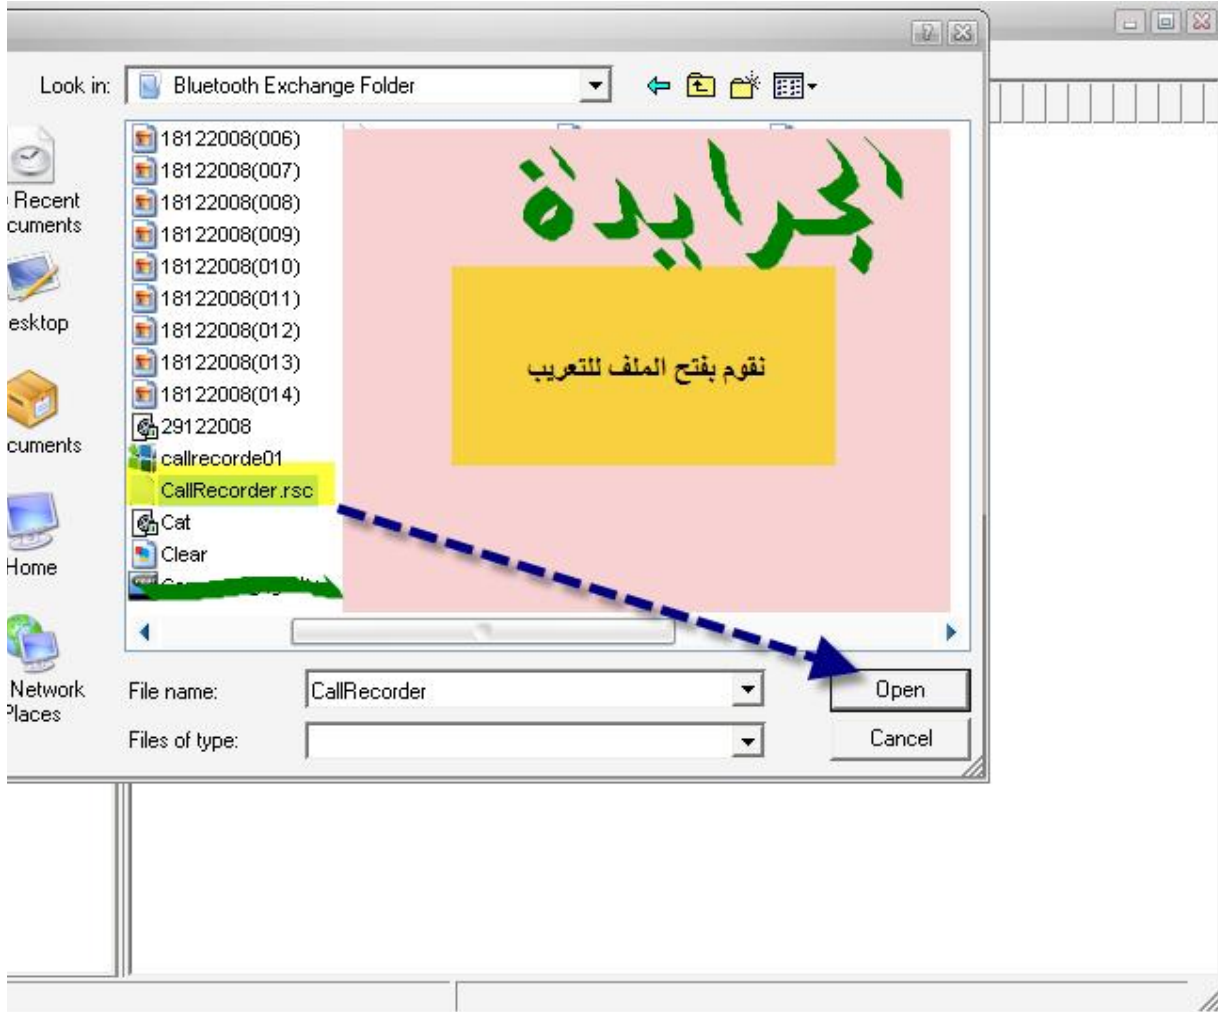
Look in: Bluetooth Exchange Folder

18122008(006)
18122008(007)
18122008(008)
18122008(009)
18122008(010)
18122008(011)
18122008(012)
18122008(013)
18122008(014)
29122008
callrecorde01
CallRecorder.rsc
Cat
Clear
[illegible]

الجرايدة

نقوم بفتح الملف للتعريب

Recent
cuments
esktop
cuments
Home
Network
Places

File name: CallRecorder
Files of type:

Open
Cancel